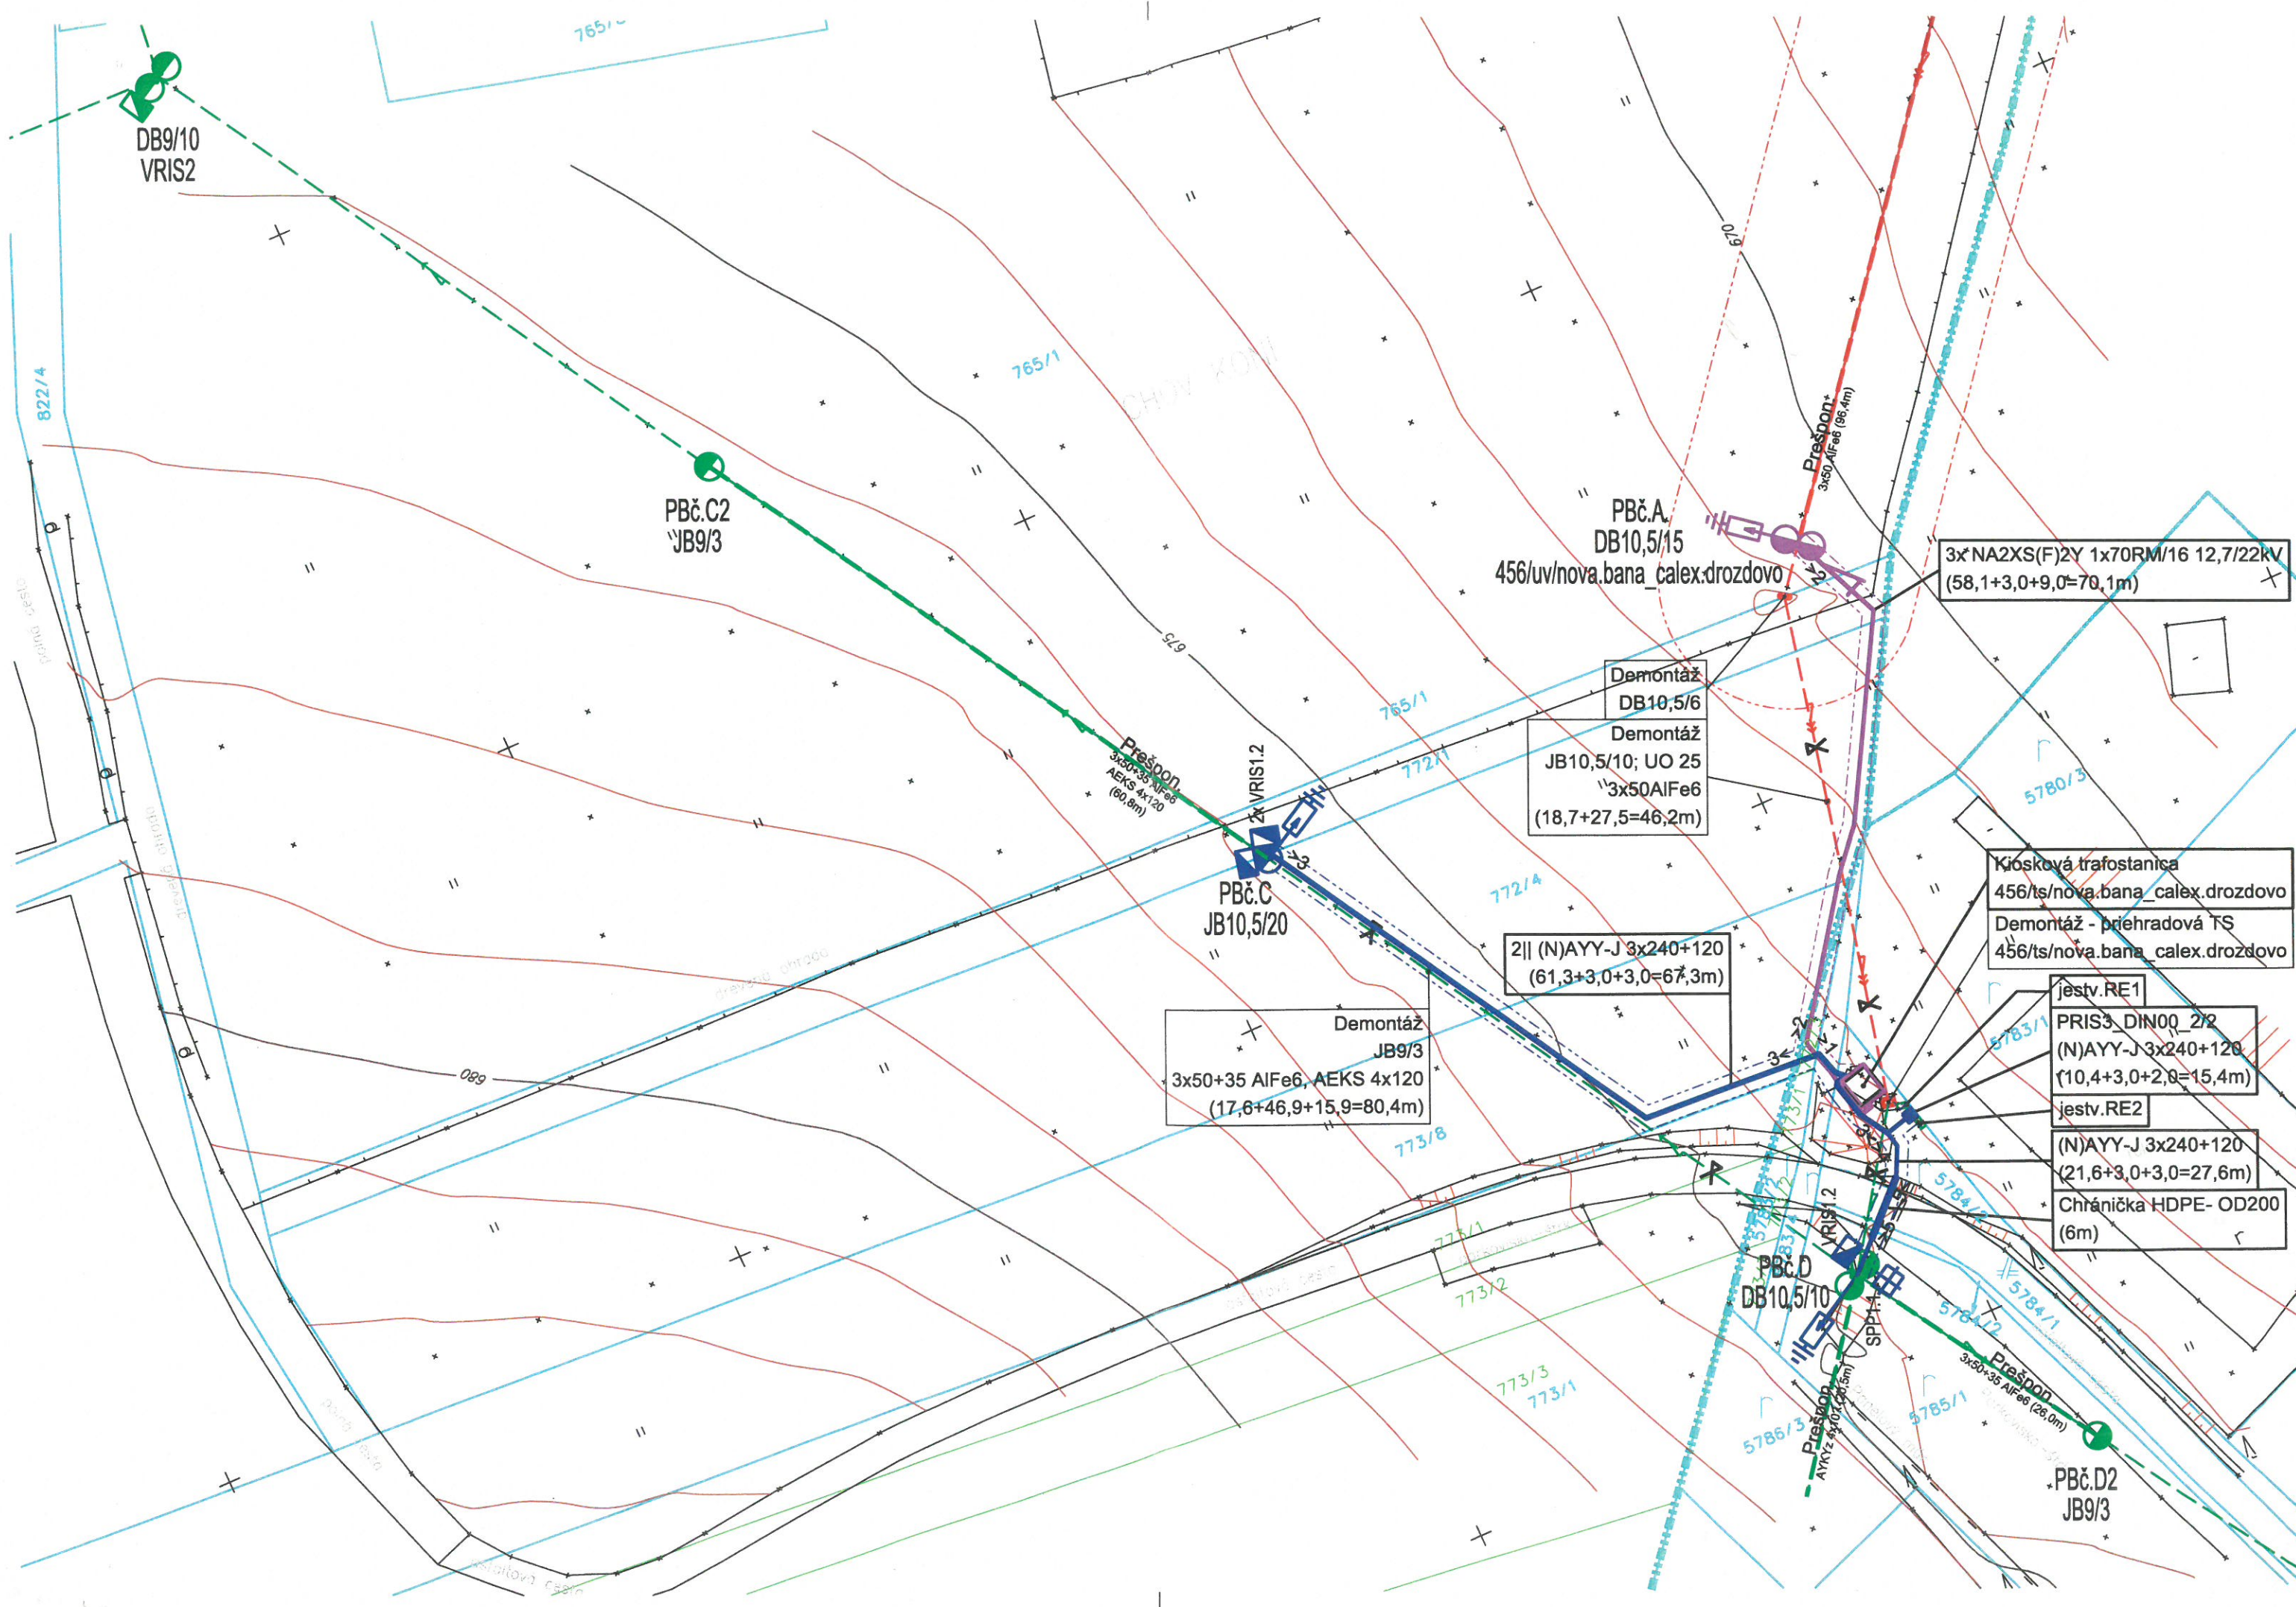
765/1

DB9/10
VRIS2

822/4

PBč.C2
JB9/3

765/1

670

Prešpon
3x50 AlFe6 (96,4m)

PBč.A
DB10,5/15
456/uv/nova.bana_calex.drozdovo

3x NA2XS(F)2Y 1x70RM/16 12,7/22kV
(58,1+3,0+9,0=70,1m)

675

Demontáž
DB10,5/6

765/1

Demontáž
JB10,5/10; UO 25
3x50AlFe6
(18,7+27,5=46,2m)

772/1

5780/3

Prešpon
3x50+35 AlFe6
AEKS 4x120
(60,8m)

VRIS1.2

PBč.C
JB10,5/20

772/4

Kiosková trafostanica
456/ts/nova.bana_calex.drozdovo

Demontáž - priehradová TS
456/ts/nova.bana_calex.drozdovo

2|| (N)AYY-J 3x240+120
(61,3+3,0+3,0=67,3m)

jestv.RE1

PRIS3_DIN00_2/2
(N)AYY-J 3x240+120
(10,4+3,0+2,0=15,4m)

5783/1

Demontáž
JB9/3
3x50+35 AlFe6, AEKS 4x120
(17,6+46,9+15,9=80,4m)

680

jestv.RE2

(N)AYY-J 3x240+120
(21,6+3,0+3,0=27,6m)

773/8

Chránička HDPE- OD200
(6m)

5784/2

773/1

773/2

VRIS1.2

PBč.D
DB10,5/10

SPP1.4

5784/1

5784/2

Prešpon
3x50+35 AlFe6 (26,0m)

773/3
773/1

5786/3

Prešpon
AYKYz

5785/1

PBč.D2
JB9/3